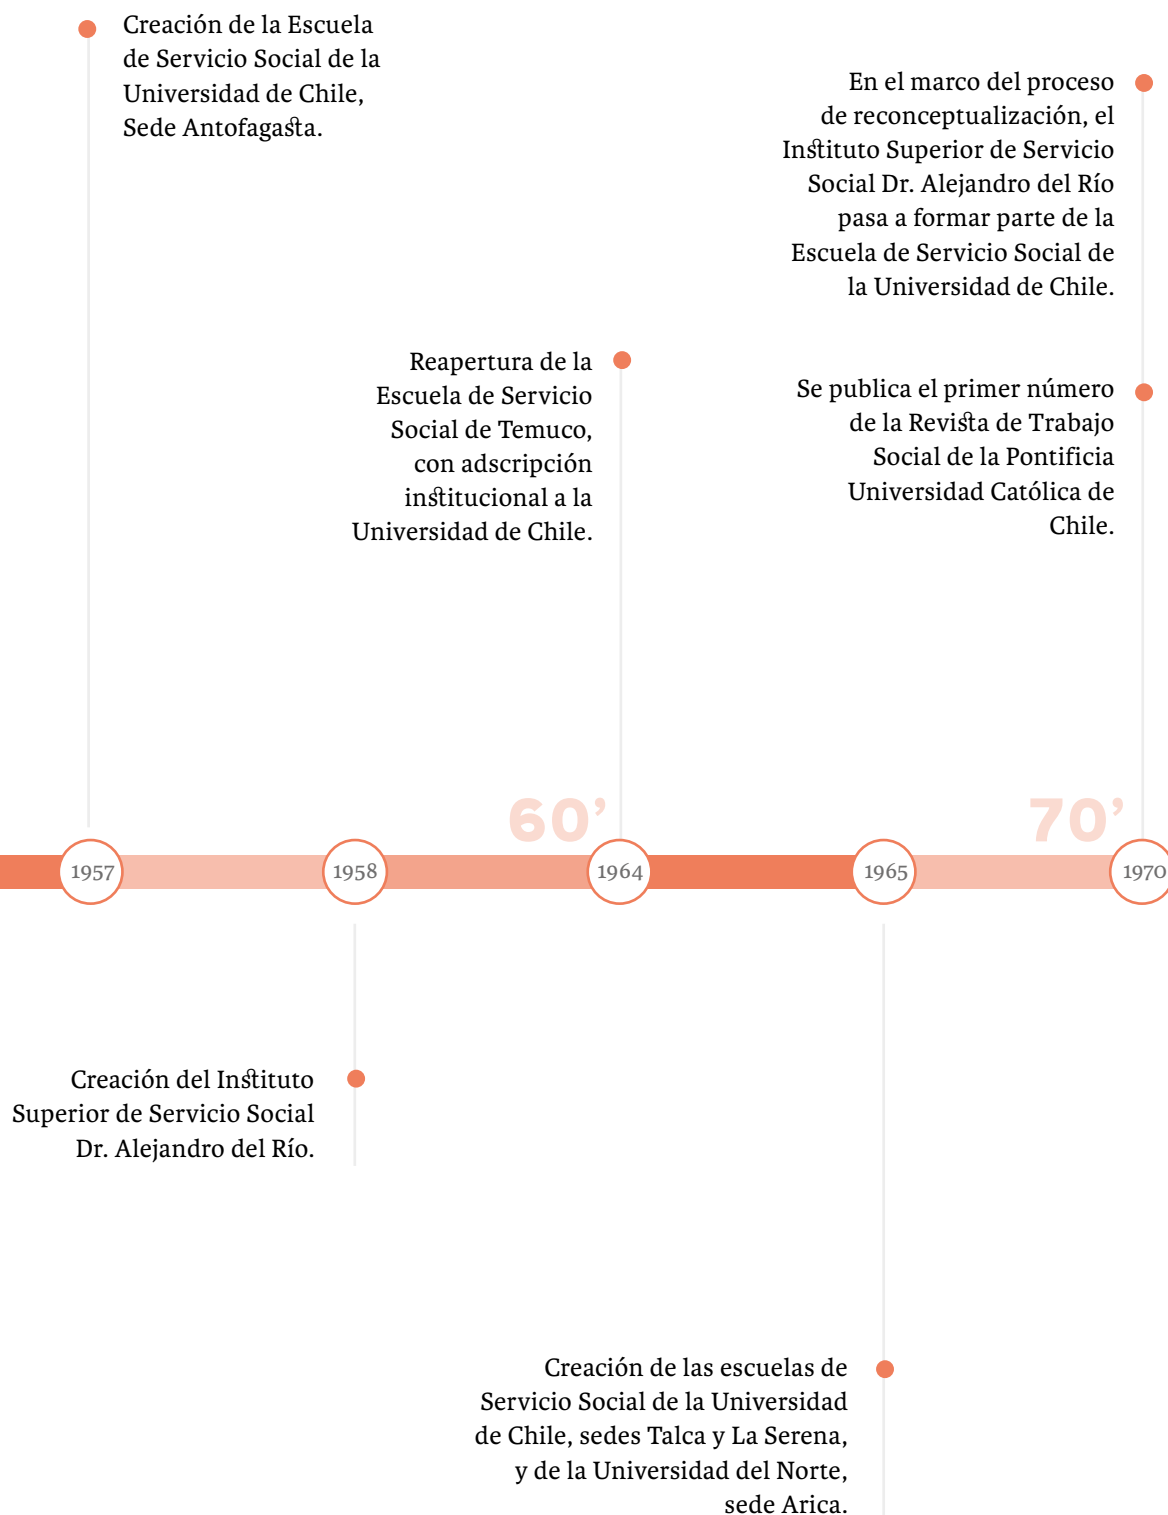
Creación de la Escuela de Servicio Social de la Universidad de Chile, Sede Antofagasta.

En el marco del proceso de reconceptualización, el Instituto Superior de Servicio Social Dr. Alejandro del Río pasa a formar parte de la Escuela de Servicio Social de la Universidad de Chile.

Reapertura de la Escuela de Servicio Social de Temuco, con adscripción institucional a la Universidad de Chile.

Se publica el primer número de la Revista de Trabajo Social de la Pontificia Universidad Católica de Chile.

60'

70'

1957

1958

1964

1965

1970

Creación del Instituto Superior de Servicio Social Dr. Alejandro del Río.

Creación de las escuelas de Servicio Social de la Universidad de Chile, sedes Talca y La Serena, y de la Universidad del Norte, sede Arica.